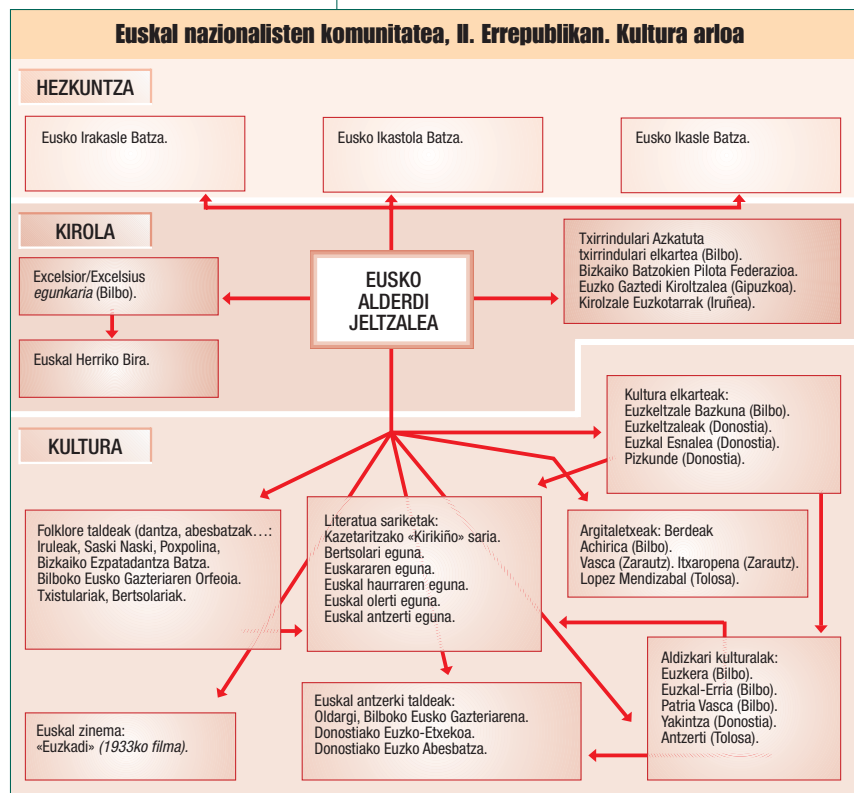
Euskal nazionalisten komunitatea, II. Errepublikan. Kultura arloa

HEZKUNTZA

Eusko Irakasle Batza.

Eusko Ikastola Batza.

Eusko Ikasle Batza.

KIROLA

Excelsior/Excelsius *egunkaria* (Bilbo).

Euskal Herriko Bira.

EUSKO ALDERDI JELTZALEA

Txirrindulari Azkatuta txirrindulari elkartea (Bilbo).
Bizkaiko Batzokien Pilota Federazioa.
Euzko Gaztedi Kiroltzalea (Gipuzkoa).
Kirolzale Euzkotarrak (Iruñea).

KULTURA

Kultura elkarteak:
Euzkeltzale Bazkuna (Bilbo).
Euzkeltzaleak (Donostia).
Euzkal Esnalea (Donostia).
Pizkunde (Donostia).

Folklore taldeak (dantza, abesbatzak…:
Iruleak, Saski Naski, Poxpolina,
Bizkaiko Ezpatadantza Batza.
Bilboko Eusko Gazteriaren Orfeoia.
Txistulariak, Bertsolariak.

Literatua sariketak:
Kazetaritzako «Kirikiño» saria.
Bertsolari eguna.
Euskararen eguna.
Euskal haurraren eguna.
Euskal olerti eguna.
Euskal antzerti eguna.

Argitaletxeak: Berdeak
Achirica (Bilbo).
Vasca (Zarautz). Itxaropena (Zarautz).
Lopez Mendizabal (Tolosa).

Aldizkari kulturalak:
Euzkera (Bilbo).
Euzkal-Erria (Bilbo).
Patria Vasca (Bilbo).
Yakintza (Donostia).
Antzerti (Tolosa).

Euskal antzerki taldeak:
Oldargi, Bilboko Eusko Gazteriarena.
Donostiako Euzko-Etxekoa.
Donostiako Euzko Abesbatza.

Euskal zinema:
«Euzkadi» *(1933ko filma).*